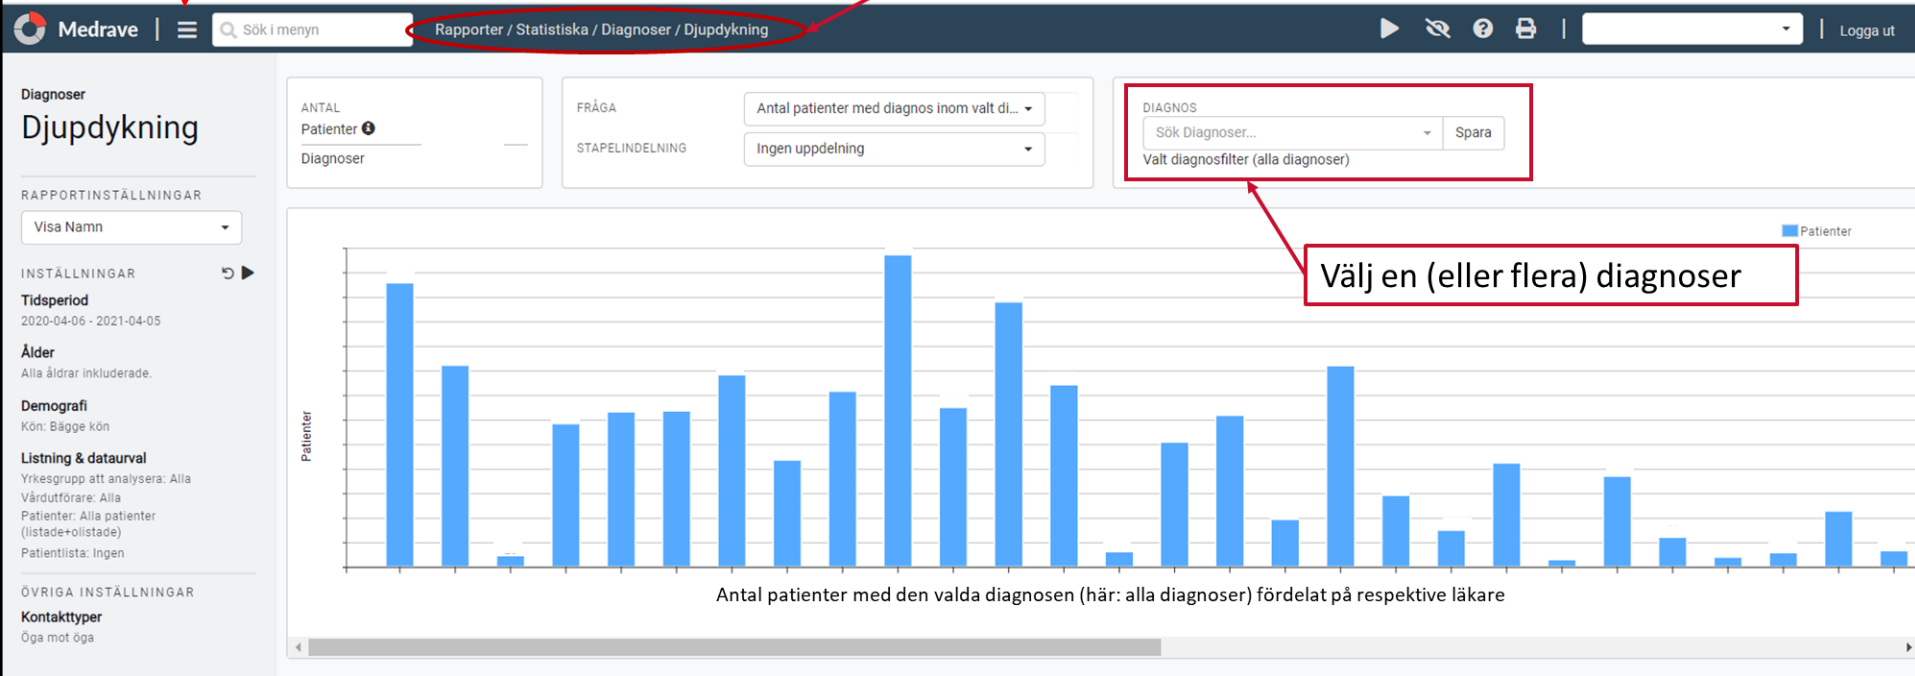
Medrave

Sök i menyn

Rapporter / Statistiska / Diagnoser / Djupdykning

Logga ut

Diagnoser
Djupdykning

RAPPORTINSTÄLLNINGAR
Visa Namn

INSTÄLLNINGAR
Tidsperiod
2020-04-06 - 2021-04-05
Ålder
Alla åldrar inkluderade.
Demografi
Kön: Bägge kön
Listning & dataurval
Yrkesgrupp att analysera: Alla
Vårdutförare: Alla
Patienter: Alla patienter (listade+olistade)
Patientlista: Ingen

ÖVRIGA INSTÄLLNINGAR
Kontakttyper
Öga mot öga

ANTAL
Patienter
Diagnoser

FRÅGA
Antal patienter med diagnos inom valt di...
STAPELINDELNING
Ingen uppdelning

DIAGNOS
Sök Diagnoser...
Spara
Valt diagnosfilter (alla diagnoser)

Välj en (eller flera) diagnoser

Patienter

Patienter

Antal patienter med den valda diagnosen (här: alla diagnoser) fördelat på respektive läkare